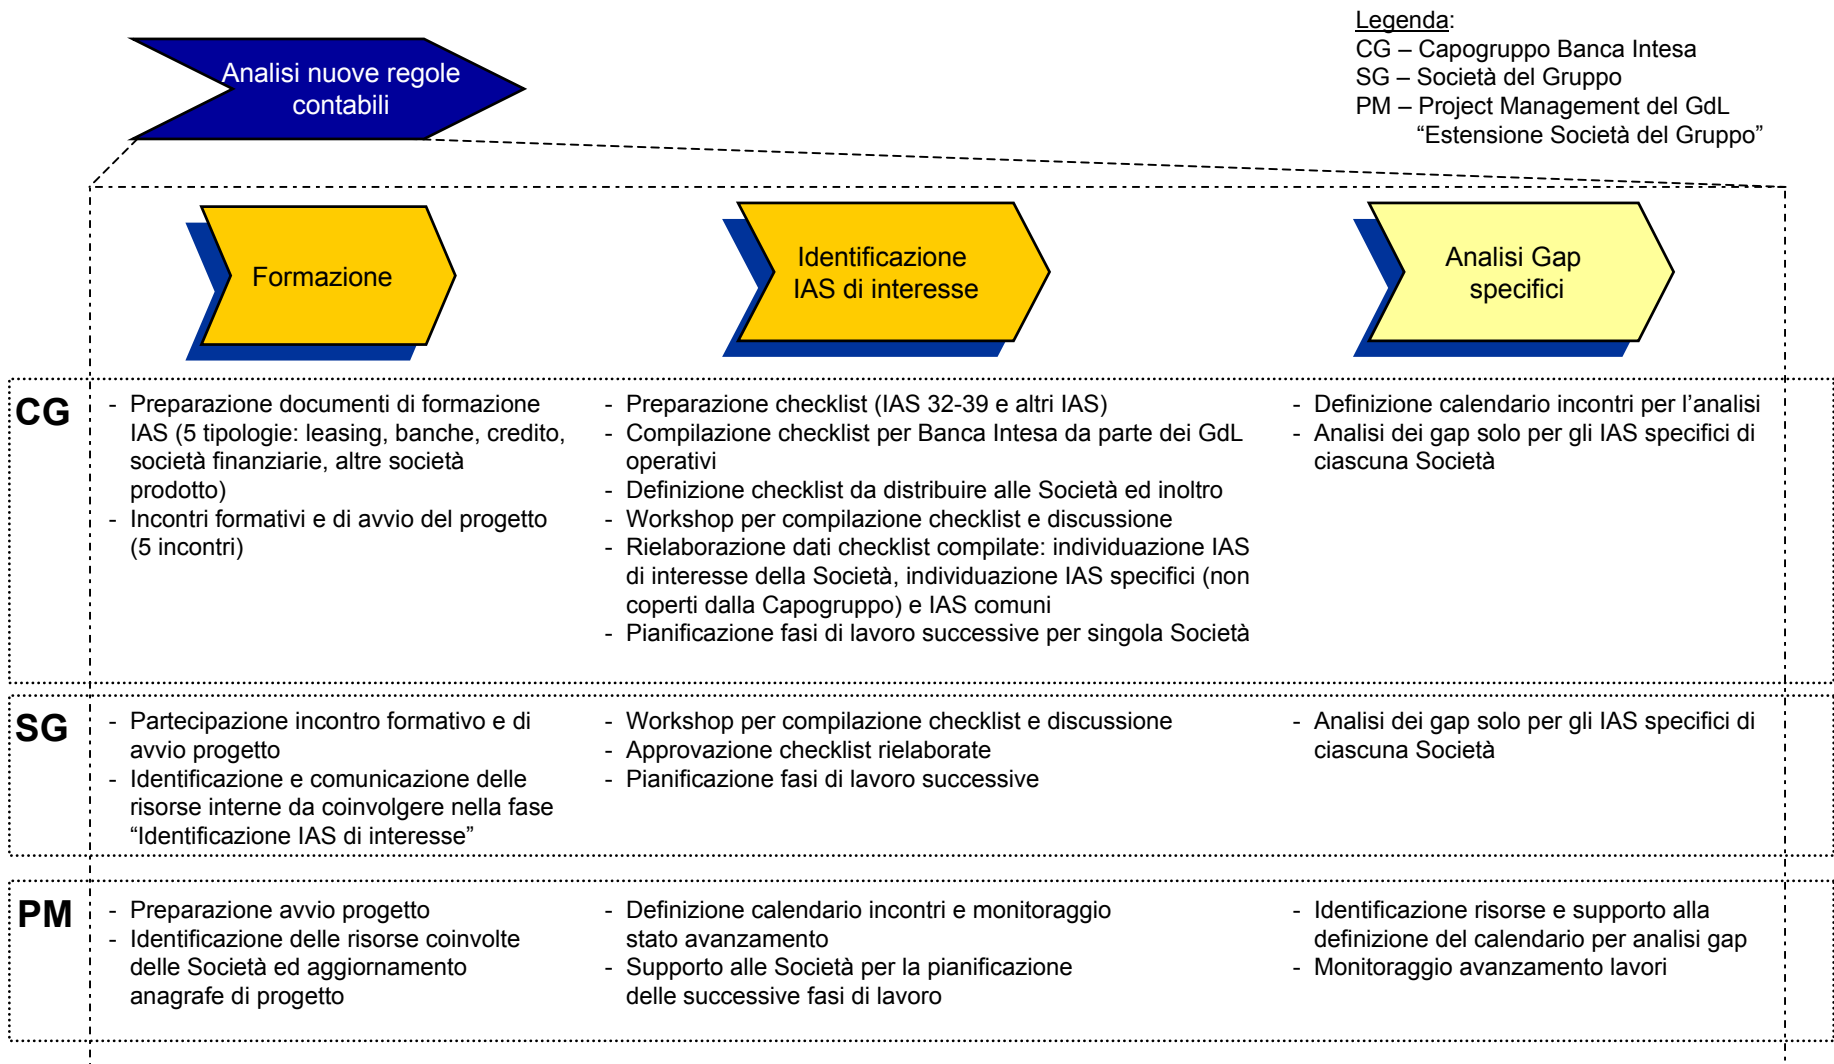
Analisi nuove regole contabili

Legenda:
CG – Capogruppo Banca Intesa
SG – Società del Gruppo
PM – Project Management del GdL "Estensione Società del Gruppo"

Formazione

Identificazione IAS di interesse

Analisi Gap specifici

CG
- Preparazione documenti di formazione IAS (5 tipologie: leasing, banche, credito, società finanziarie, altre società prodotto)
- Incontri formativi e di avvio del progetto (5 incontri)

- Preparazione checklist (IAS 32-39 e altri IAS)
- Compilazione checklist per Banca Intesa da parte dei GdL operativi
- Definizione checklist da distribuire alle Società ed inoltro
- Workshop per compilazione checklist e discussione
- Rielaborazione dati checklist compilate: individuazione IAS di interesse della Società, individuazione IAS specifici (non coperti dalla Capogruppo) e IAS comuni
- Pianificazione fasi di lavoro successive per singola Società

- Definizione calendario incontri per l'analisi
- Analisi dei gap solo per gli IAS specifici di ciascuna Società

SG
- Partecipazione incontro formativo e di avvio progetto
- Identificazione e comunicazione delle risorse interne da coinvolgere nella fase "Identificazione IAS di interesse"

- Workshop per compilazione checklist e discussione
- Approvazione checklist rielaborate
- Pianificazione fasi di lavoro successive

- Analisi dei gap solo per gli IAS specifici di ciascuna Società

PM
- Preparazione avvio progetto
- Identificazione delle risorse coinvolte delle Società ed aggiornamento anagrafe di progetto

- Definizione calendario incontri e monitoraggio stato avanzamento
- Supporto alle Società per la pianificazione delle successive fasi di lavoro

- Identificazione risorse e supporto alla definizione del calendario per analisi gap
- Monitoraggio avanzamento lavori